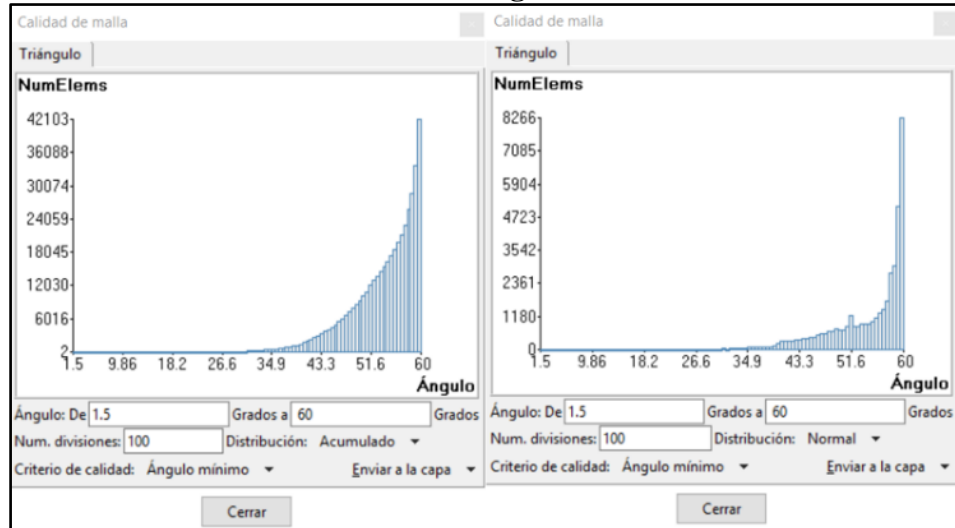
Calidad de malla

Triángulo

NumElems

42103
36088
30074
24059
18045
12030
6016
2

1.5 9.86 18.2 26.6 34.9 43.3 51.6 60

Ángulo

Ángulo: De 1.5 Grados a 60 Grados

Num. divisiones: 100 Distribución: Acumulado

Criterio de calidad: Ángulo mínimo Enviar a la capa

Cerrar

Calidad de malla

Triángulo

NumElems

8266
7085
5904
4723
3542
2361
1180
0

1.5 9.86 18.2 26.6 34.9 43.3 51.6 60

Ángulo

Ángulo: De 1.5 Grados a 60 Grados

Num. divisiones: 100 Distribución: Normal

Criterio de calidad: Ángulo mínimo Enviar a la capa

Cerrar